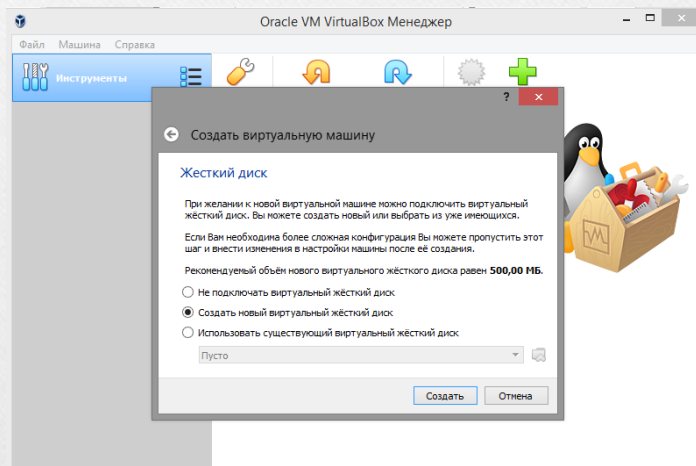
Oracle VM VirtualBox Менеджер

Файл Машина Справка

Инструменты

?

Создать виртуальную машину

Жесткий диск

При желании к новой виртуальной машине можно подключить виртуальный жёсткий диск. Вы можете создать новый или выбрать из уже имеющихся.

Если Вам необходима более сложная конфигурация Вы можете пропустить этот шаг и внести изменения в настройки машины после её создания.

Рекомендуемый объём нового виртуального жёсткого диска равен 500,00 МБ.

Не подключать виртуальный жёсткий диск

Создать новый виртуальный жёсткий диск

Использовать существующий виртуальный жёсткий диск

Пусто

Создать Отмена